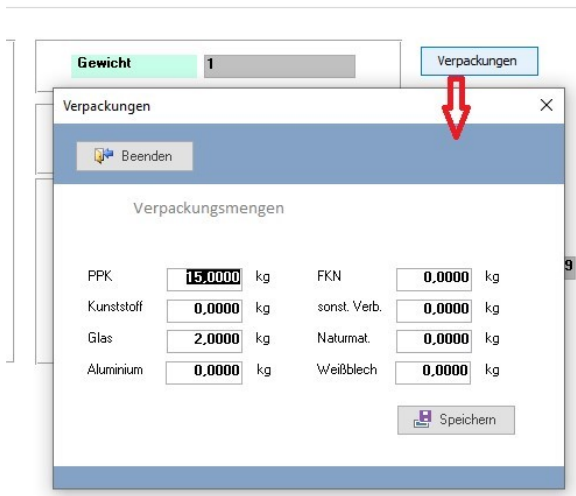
Gewicht 1

Verpackungen

Verpackungen

Beenden

Verpackungsmengen

| | | | | | |
|---|---|---|---|---|---|
| PPK | 15,0000 | kg | FKN | 0,0000 | kg |
| Kunststoff | 0,0000 | kg | sonst. Verb. | 0,0000 | kg |
| Glas | 2,0000 | kg | Naturmat. | 0,0000 | kg |
| Aluminium | 0,0000 | kg | Weißblech | 0,0000 | kg |

Speichern

9